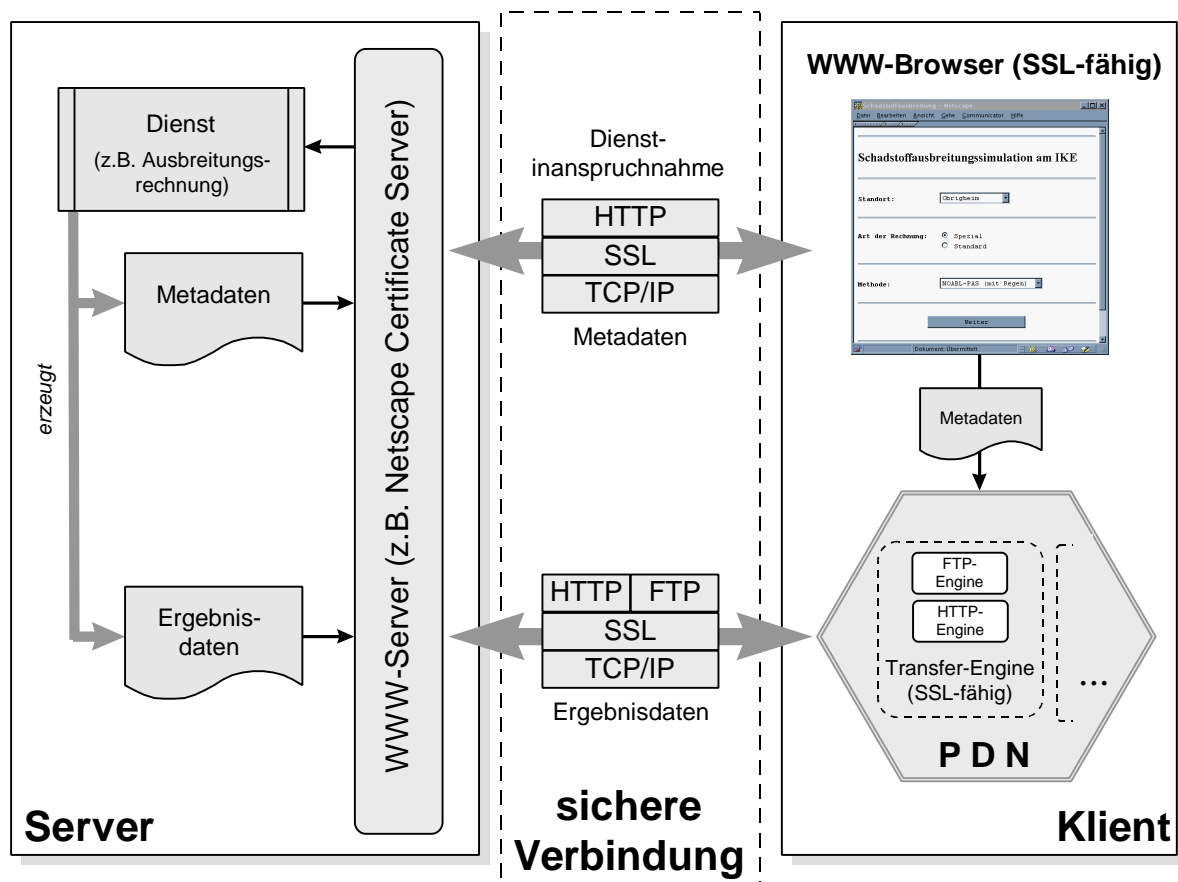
Dienst
(z.B. Ausbreitungsrechnung)

Metadaten

erzeugt

Ergebnisdaten

WWW-Server (z.B. Netscape Certificate Server)

Server

Dienstinanspruchnahme

| HTTP |
|---|
| SSL |
| TCP/IP |

Metadaten

| HTTP | FTP |
|---|---|
| SSL | |
| TCP/IP | |

Ergebnisdaten

sichere Verbindung

WWW-Browser (SSL-fähig)

Schadstoffausbreitung - Netscape
Datei Bearbeiten Ansicht Gehe Communicator Hilfe

Schadstoffausbreitungssimulation am IKE

Standort: Obrigheim

Art der Rechnung: Spezial
Standard

Methode: NOABL-PAS (mit Regen)

Weiter

Dokument: Übermittelt

Metadaten

FTP-Engine

HTTP-Engine

Transfer-Engine (SSL-fähig)

...

P D N

Klient